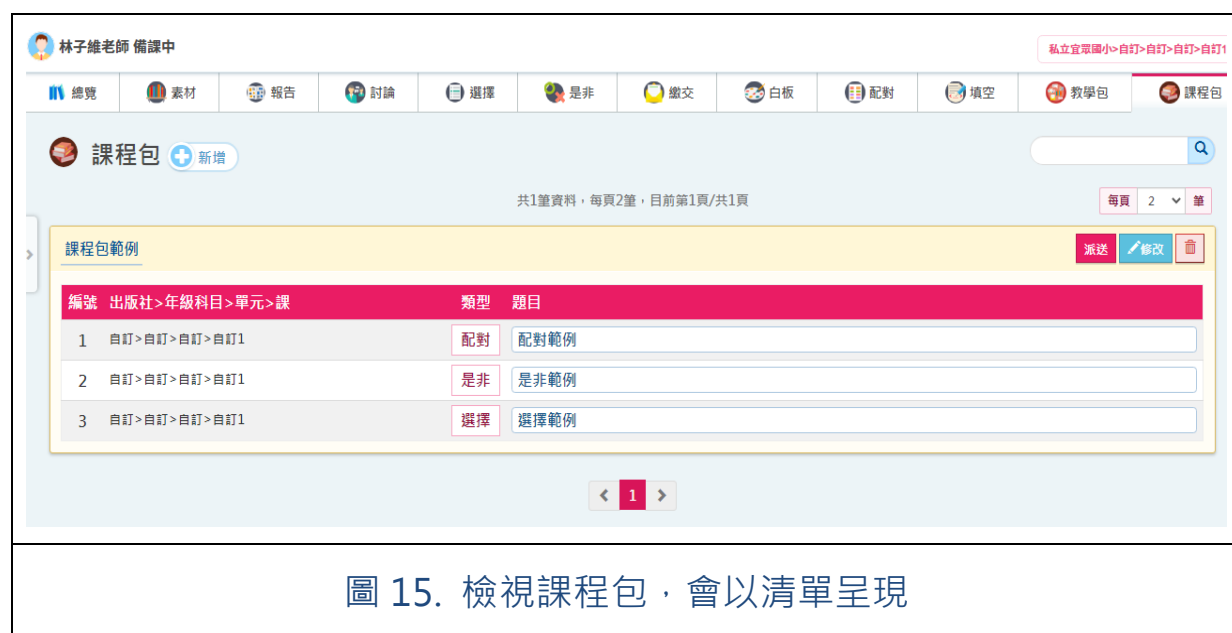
林子維老師 備課中

私立宜眾國小>自訂>自訂>自訂>自訂1

總覽 | 素材 | 報告 | 討論 | 選擇 | 是非 | 繳交 | 白板 | 配對 | 填空 | 教學包 | 課程包

課程包 新增

共1筆資料，每頁2筆，目前第1頁/共1頁

每頁 2 筆

課程包範例

派送 修改

| 編號 | 出版社>年級科目>單元>課 | 類型 | 題目 |
|---|---|---|---|
| 1 | 自訂>自訂>自訂>自訂1 | 配對 | 配對範例 |
| 2 | 自訂>自訂>自訂>自訂1 | 是非 | 是非範例 |
| 3 | 自訂>自訂>自訂>自訂1 | 選擇 | 選擇範例 |

1

圖 15. 檢視課程包，會以清單呈現